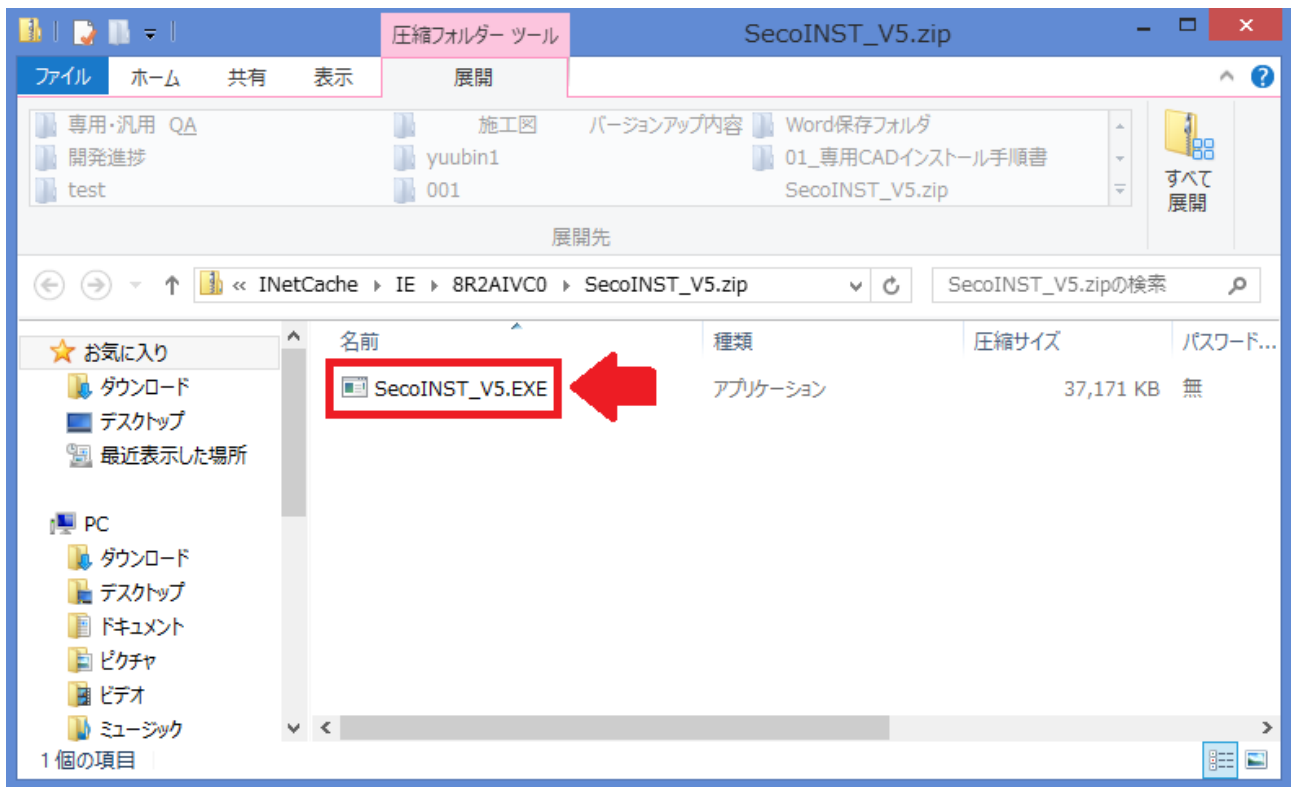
圧縮フォルダー ツール SecoINST_V5.zip

ファイル ホーム 共有 表示 展開

専用･汎用 QA
開発進捗
test
施工図
yuubin1
001
バージョンアップ内容
Word保存フォルダ
01_専用CADインストール手順書
SecoINST_V5.zip

すべて展開

展開先

« INetCache › IE › 8R2AIVC0 › SecoINST_V5.zip

SecoINST_V5.zipの検索

お気に入り
ダウンロード
デスクトップ
最近表示した場所

PC
ダウンロード
デスクトップ
ドキュメント
ピクチャ
ビデオ
ミュージック

| 名前 | 種類 | 圧縮サイズ | パスワード… |
|---|---|---|---|
| SecoINST_V5.EXE | アプリケーション | 37,171 KB | 無 |

1 個の項目